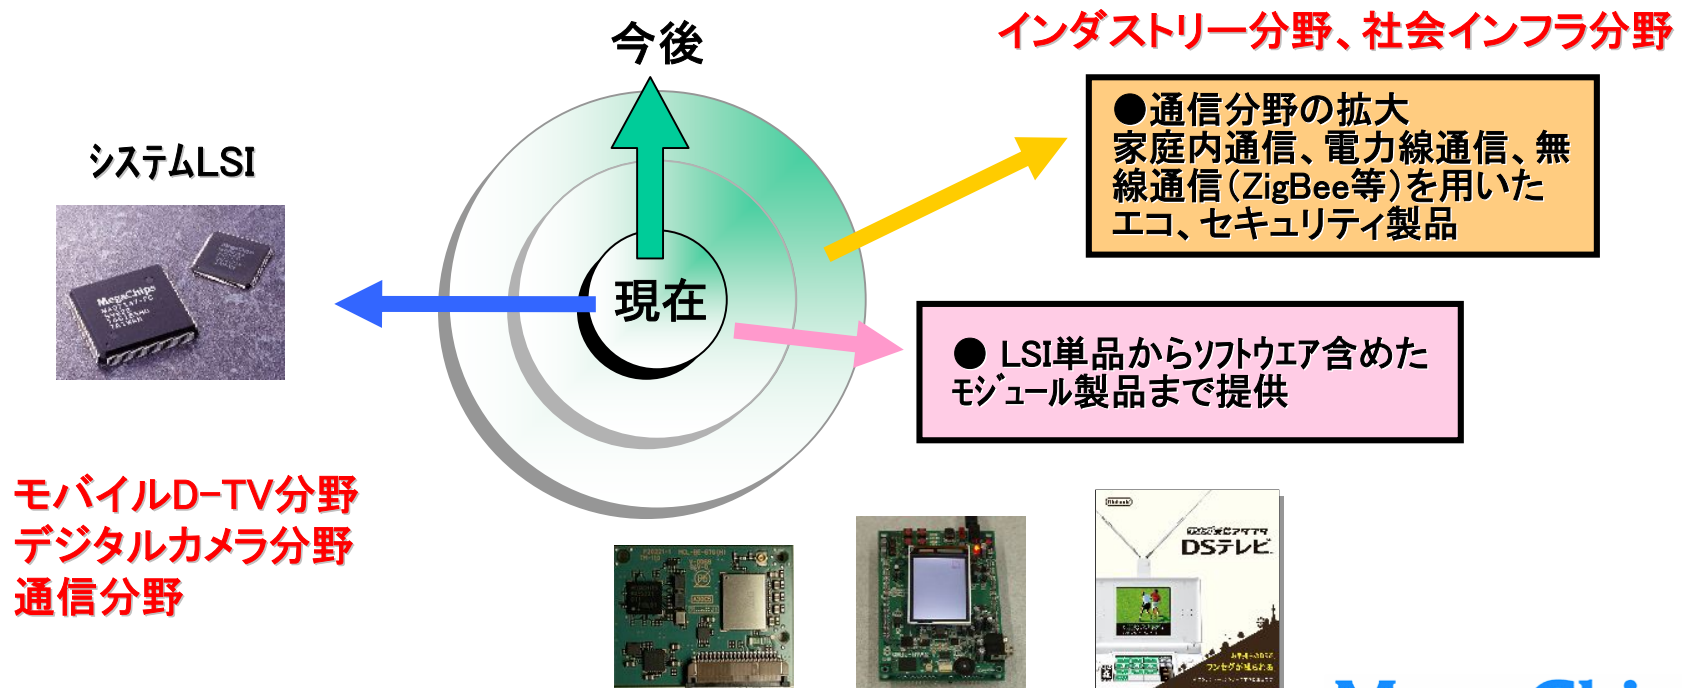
今後

インダストリー分野、社会インフラ分野

システムLSI

●通信分野の拡大
家庭内通信、電力線通信、無線通信(ZigBee等)を用いたエコ、セキュリティ製品

現在

● LSI単品からソフトウエア含めたモジュール製品まで提供

MegaChips

モバイルD-TV分野
デジタルカメラ分野
通信分野

Nintendo

DSテレビ

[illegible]